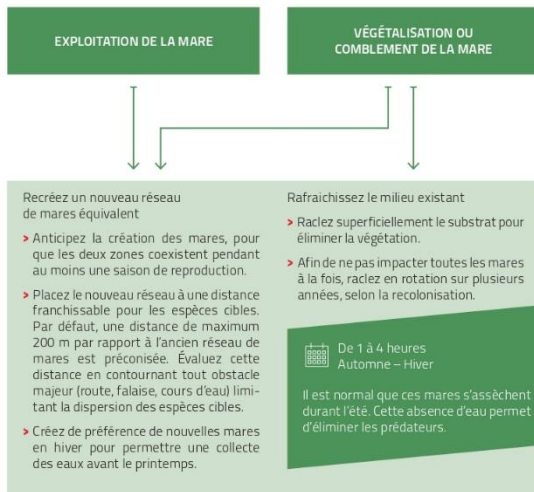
EXPLOITATION DE LA MARE

VÉGÉTALISATION OU COMBLEMENT DE LA MARE

Recréez un nouveau réseau de mares équivalent

> Anticipez la création des mares, pour que les deux zones coexistent pendant au moins une saison de reproduction.

> Placez le nouveau réseau à une distance franchissable pour les espèces cibles. Par défaut, une distance de maximum 200 m par rapport à l'ancien réseau de mares est préconisée. Évaluez cette distance en contournant tout obstacle majeur (route, falaise, cours d'eau) limitant la dispersion des espèces cibles.

> Créez de préférence de nouvelles mares en hiver pour permettre une collecte des eaux avant le printemps.

Rafraichissez le milieu existant

> Raclez superficiellement le substrat pour éliminer la végétation.

> Afin de ne pas impacter toutes les mares à la fois, raclez en rotation sur plusieurs années, selon la recolonisation.

De 1 à 4 heures
Automne – Hiver

Il est normal que ces mares s'assèchent durant l'été. Cette absence d'eau permet d'éliminer les prédateurs.